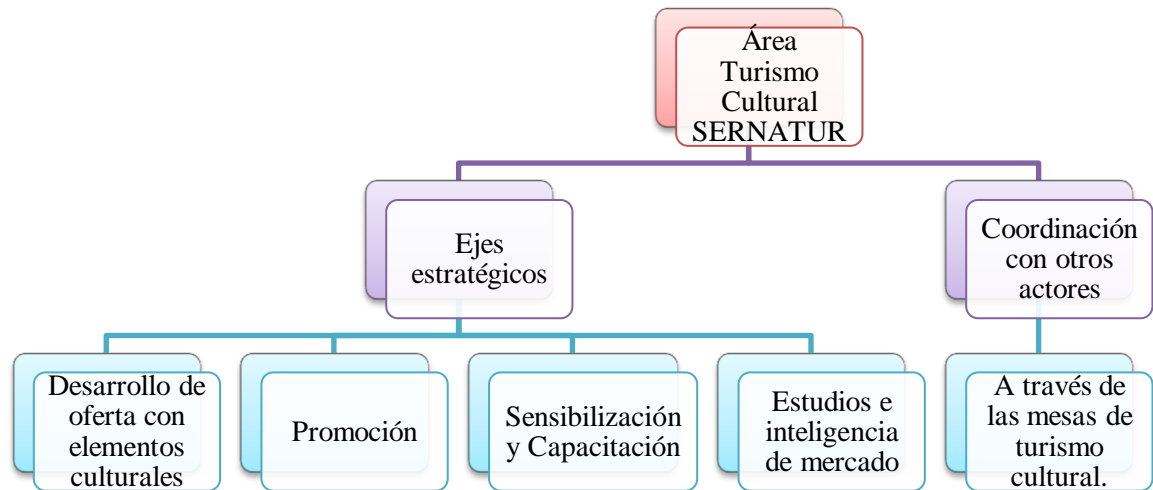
Área Turismo Cultural SERNATUR

Ejes estratégicos

Coordinación con otros actores

Desarrollo de oferta con elementos culturales

Promoción

Sensibilización y Capacitación

Estudios e inteligencia de mercado

A través de las mesas de turismo cultural.